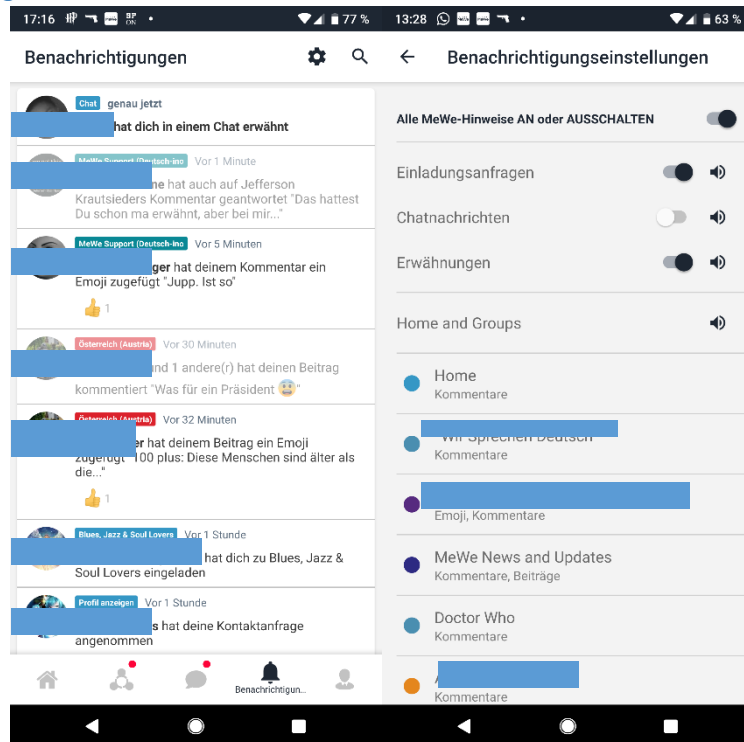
17:16 77 %

Benachrichtigungen

Chat genau jetzt
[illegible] hat dich in einem Chat erwähnt

MeWe Support (Deutsch-ino Vor 1 Minute
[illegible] hat auch auf Jefferson Krautsieders Kommentar geantwortet "Das hattest Du schon ma erwähnt, aber bei mir..."

MeWe Support (Deutsch-ino Vor 5 Minuten
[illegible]ger hat deinem Kommentar ein Emoji zugefügt "Jupp. Ist so"
1

Österreich (Austria) Vor 30 Minuten
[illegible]nd 1 andere(r) hat deinen Beitrag kommentiert "Was für ein Präsident 😨"

Österreich (Austria) Vor 32 Minuten
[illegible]er hat deinem Beitrag ein Emoji zugefügt "100 plus: Diese Menschen sind älter als die..."
1

Blues, Jazz & Soul Lovers Vor 1 Stunde
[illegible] hat dich zu Blues, Jazz & Soul Lovers eingeladen

Profil anzeigen Vor 1 Stunde
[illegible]s hat deine Kontaktanfrage angenommen

Benachrichtigun...

13:28 63 %

Benachrichtigungseinstellungen

Alle MeWe-Hinweise AN oder AUSSCHALTEN

Einladungsanfragen

Chatnachrichten

Erwähnungen

Home and Groups

Home
Kommentare

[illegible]
Kommentare

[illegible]
Emoji, Kommentare

MeWe News and Updates
Kommentare, Beiträge

Doctor Who
Kommentare

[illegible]
Kommentare